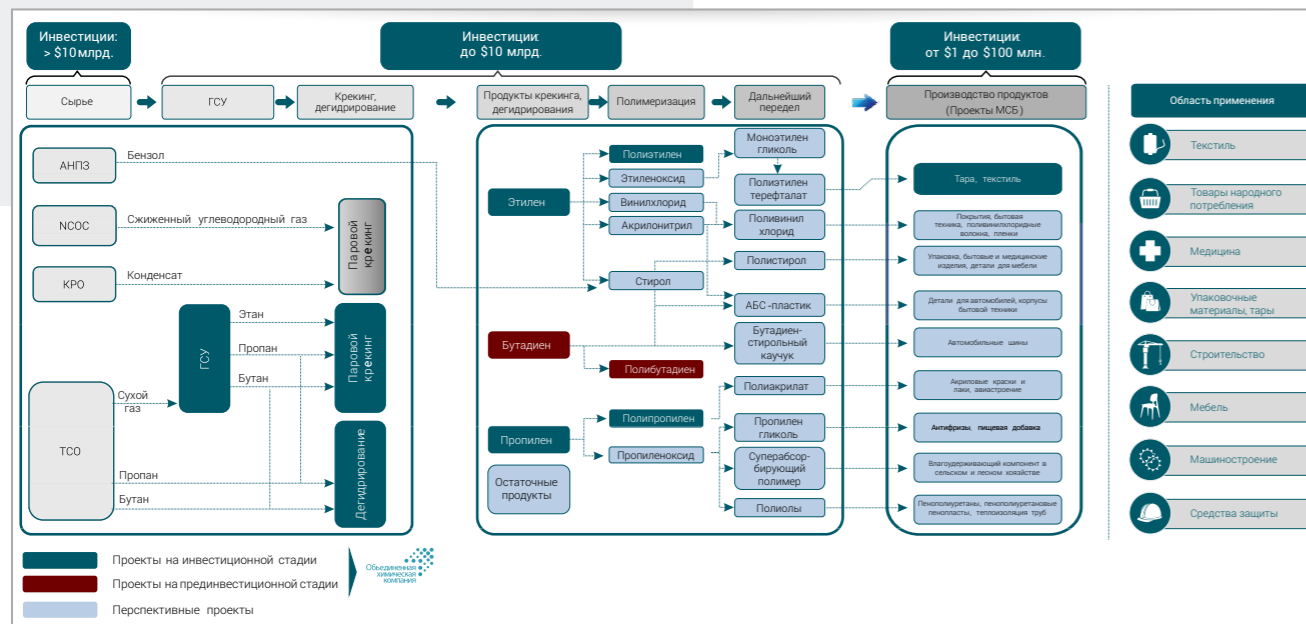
Инвестиции:
> $10 млрд.

Инвестиции:
до $10 млрд.

Инвестиции:
от $1 до $100 млн.

Сырье

ГСУ

Крекинг, дегидрирование

Продукты крекинга, дегидрирования

Полимеризация

Дальнейший передел

Производство продуктов
(Проекты МСБ)

Область применения

АНПЗ
Бензол
NCOC
Сжиженный углеводородный газ
КРО
Конденсат
Паровой крекинг
ГСУ
Этан
Пропан
Бутан
Паровой крекинг
Сухой газ
ТСО
Пропан
Бутан
Дегидрирование

Этилен
Полиэтилен
Этиленоксид
Винилхлорид
Акрилонитрил
Стирол
Бутадиен
Полибутадиен
Пропилен
Полипропилен
Пропиленоксид
Остаточные продукты

Моноэтилен гликоль
Полиэтилен терефталат
Поливинил хлорид
Полистирол
АБС-пластик
Бутадиен-стирольный каучук
Полиакрилат
Пропилен гликоль
Суперабсор-бирующий полимер
Полиолы

Тара, текстиль
Покрытия, бытовая техника, поливинилхлоридные волокна, пленки
Упаковка, бытовые и медицинские изделия, детали для мебели
Детали для автомобилей, корпусы бытовой техники
Автомобильные шины
Акриловые краски и лаки, авиастроение
Антифризы, пищевая добавка
Влагоудерживающий компонент в сельском и лесном хозяйстве
Пенополиуретаны, пенополиуретановые пенопласты, теплоизоляция труб

Текстиль
Товары народного потребления
Медицина
Упаковочные материалы, тары
Строительство
Мебель
Машиностроение
Средства защиты

Проекты на инвестиционной стадии
Проекты на прединвестиционной стадии
Перспективные проекты

Объединенная химическая компания